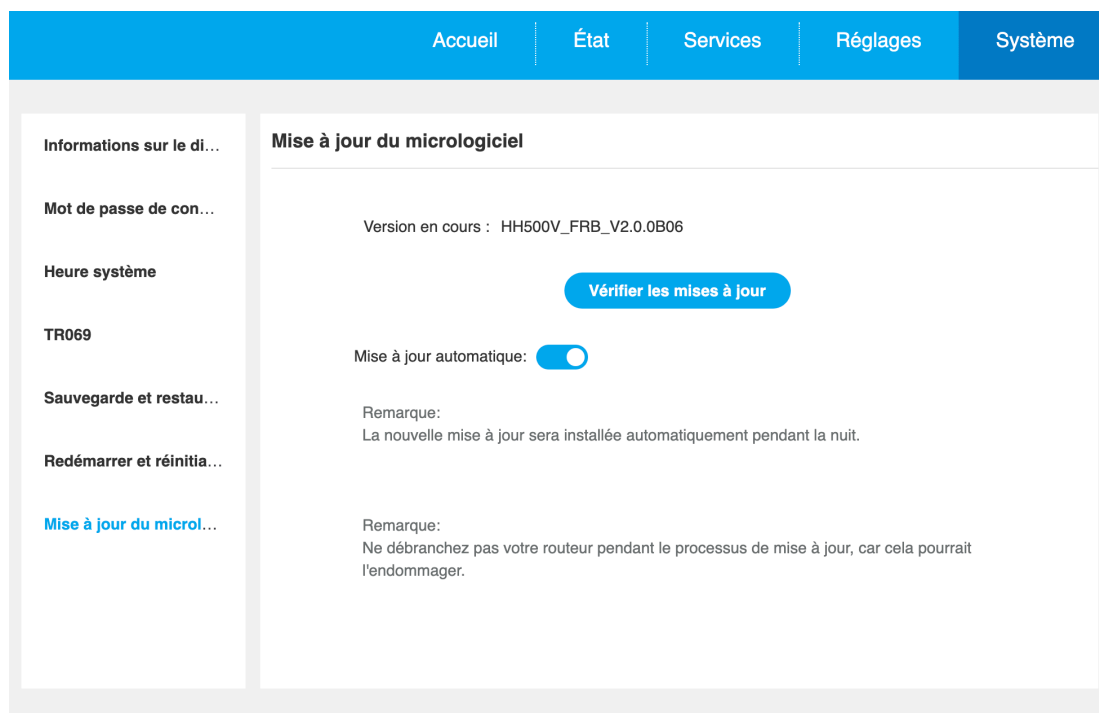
Accueil
État
Services
Réglages
Système

Informations sur le di…
Mot de passe de con…
Heure système
TR069
Sauvegarde et restau…
Redémarrer et réinitia…
Mise à jour du microl…

Mise à jour du micrologiciel

Version en cours : HH500V_FRB_V2.0.0B06

Vérifier les mises à jour

Mise à jour automatique:

Remarque:
La nouvelle mise à jour sera installée automatiquement pendant la nuit.

Remarque:
Ne débranchez pas votre routeur pendant le processus de mise à jour, car cela pourrait l'endommager.